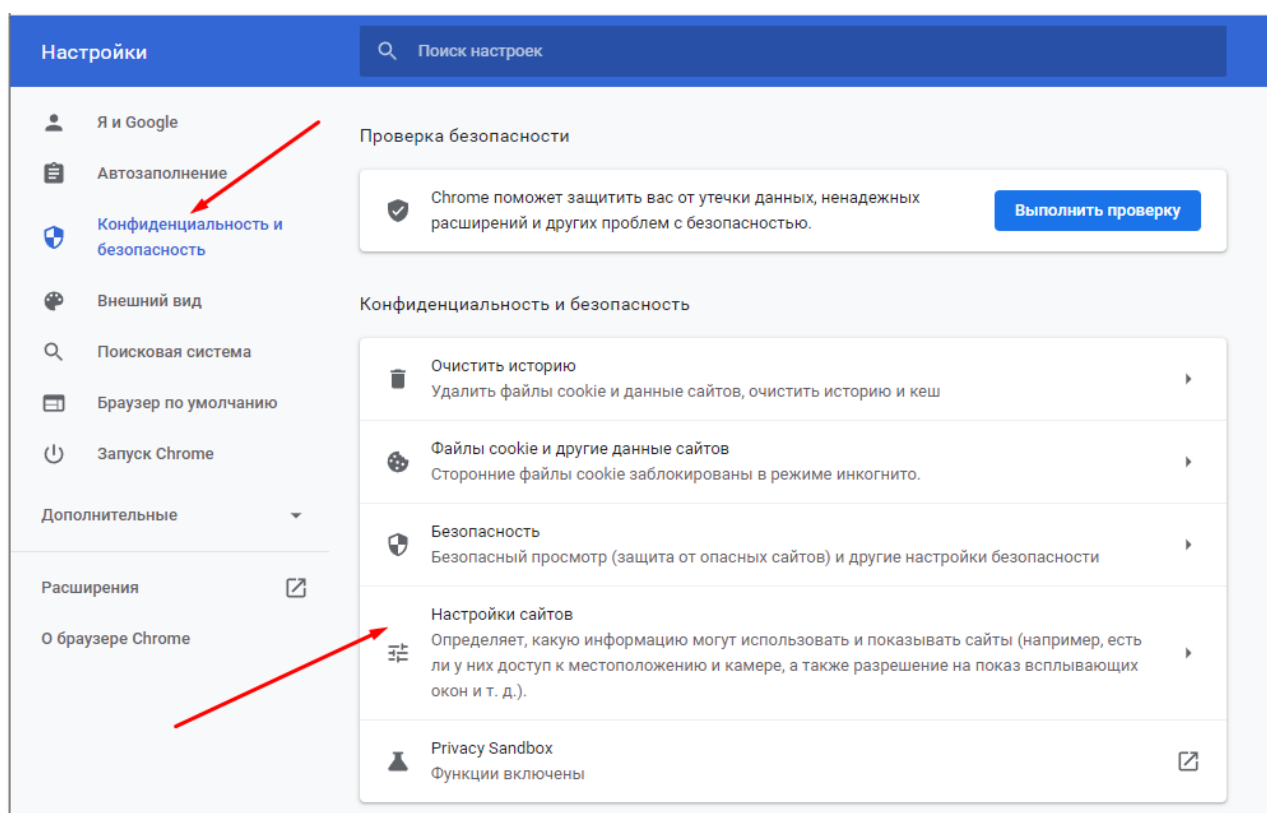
Настройки

Поиск настроек

Я и Google

Автозаполнение

Конфиденциальность и безопасность

Внешний вид

Поисковая система

Браузер по умолчанию

Запуск Chrome

Дополнительные

Расширения

О браузере Chrome

Проверка безопасности

Chrome поможет защитить вас от утечки данных, ненадежных расширений и других проблем с безопасностью.

Выполнить проверку

Конфиденциальность и безопасность

Очистить историю
Удалить файлы cookie и данные сайтов, очистить историю и кеш

Файлы cookie и другие данные сайтов
Сторонние файлы cookie заблокированы в режиме инкогнито.

Безопасность
Безопасный просмотр (защита от опасных сайтов) и другие настройки безопасности

Настройки сайтов
Определяет, какую информацию могут использовать и показывать сайты (например, есть ли у них доступ к местоположению и камере, а также разрешение на показ всплывающих окон и т. д.).

Privacy Sandbox
Функции включены